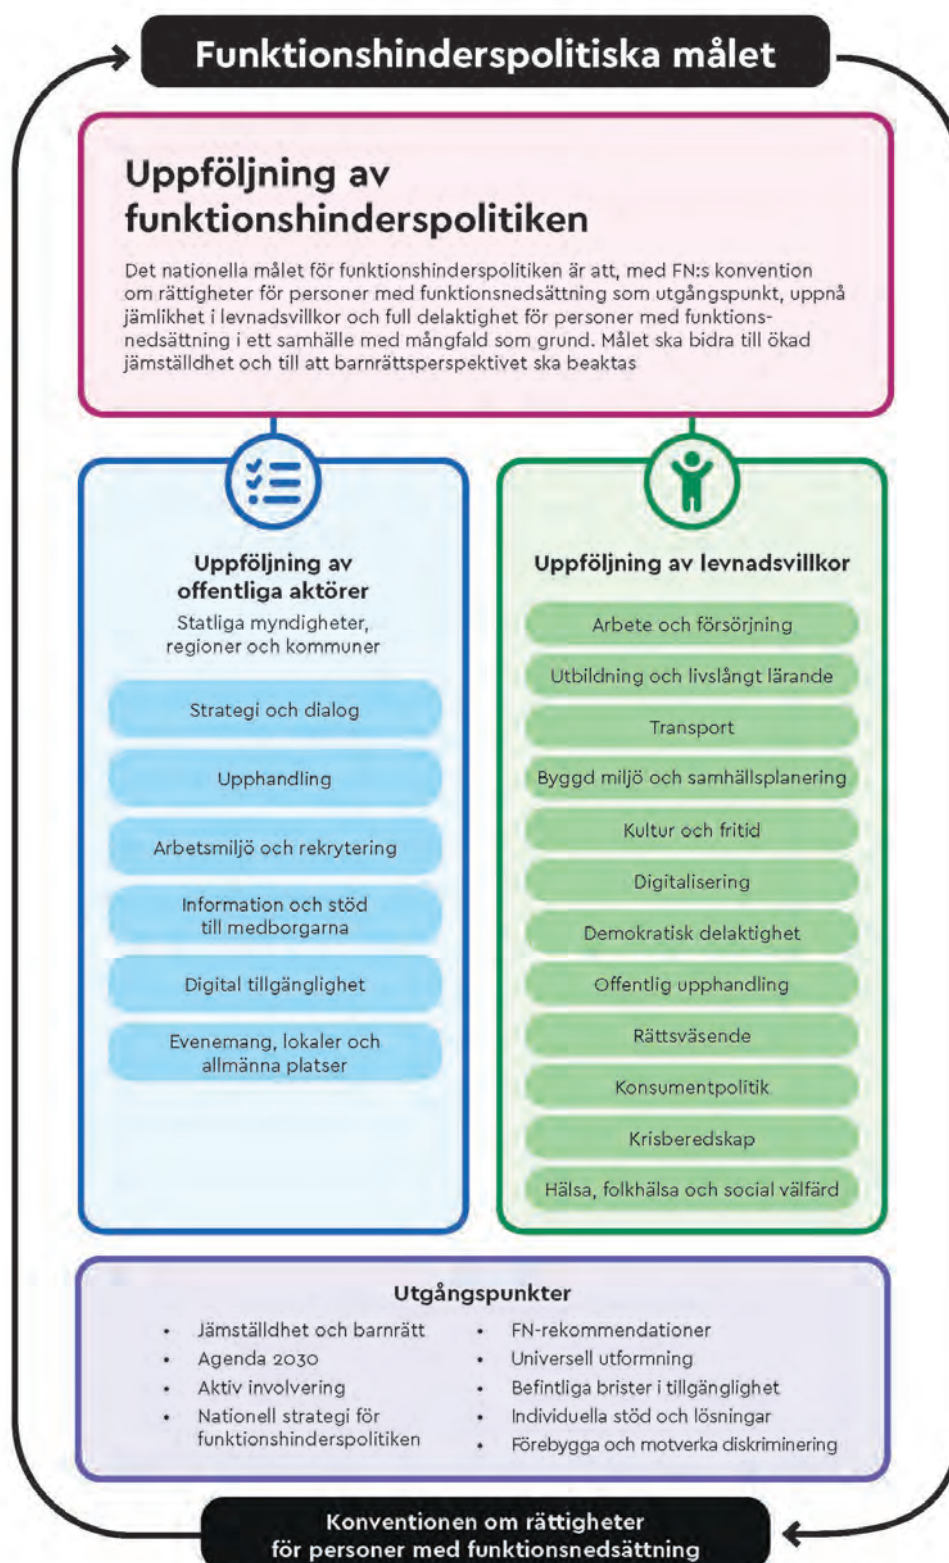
Funktionshinderspolitiska målet

Uppföljning av funktionshinderspolitiken

Det nationella målet för funktionshinderspolitiken är att, med FN:s konvention om rättigheter för personer med funktionsnedsättning som utgångspunkt, uppnå jämlikhet i levnadsvillkor och full delaktighet för personer med funktionsnedsättning i ett samhälle med mångfald som grund. Målet ska bidra till ökad jämställdhet och till att barnrättsperspektivet ska beaktas

Uppföljning av offentliga aktörer
Statliga myndigheter, regioner och kommuner

Strategi och dialog

Upphandling

Arbetsmiljö och rekrytering

Information och stöd till medborgarna

Digital tillgänglighet

Evenemang, lokaler och allmänna platser

Uppföljning av levnadsvillkor

Arbete och försörjning

Utbildning och livslångt lärande

Transport

Byggd miljö och samhällsplanering

Kultur och fritid

Digitalisering

Demokratisk delaktighet

Offentlig upphandling

Rättsväsende

Konsumentpolitik

Krisberedskap

Hälsa, folkhälsa och social välfärd

Utgångspunkter

- Jämställdhet och barnrätt
- Agenda 2030
- Aktiv involvering
- Nationell strategi för funktionshinderspolitiken

- FN-rekommendationer
- Universell utformning
- Befintliga brister i tillgänglighet
- Individuella stöd och lösningar
- Förebygga och motverka diskriminering

Konventionen om rättigheter för personer med funktionsnedsättning